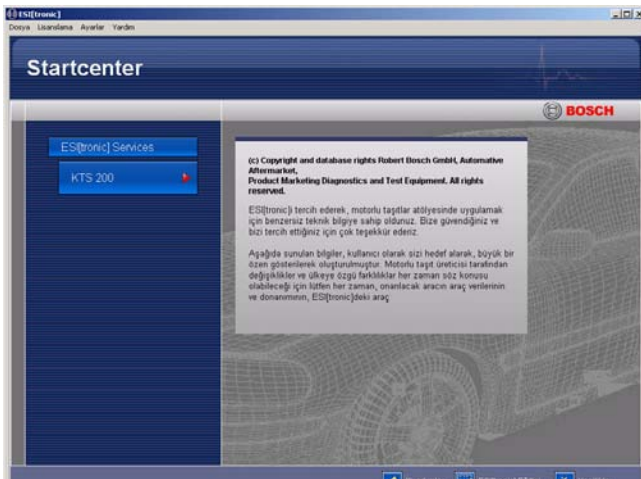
ESI[tronic]

Dosya Lisanslama Ayarlar Yardım

Startcenter

BOSCH

ESI[tronic] Services

KTS 200

(c) Copyright and database rights Robert Bosch GmbH, Automotive Aftermarket, Product Marketing Diagnostics and Test Equipment. All rights reserved.

ESI[tronic]'i tercih ederek, motorlu taşıtlar atölyesinde uygulamak için benzersiz teknik bilgiye sahip oldunuz. Bize güvendiğiniz ve bizi tercih ettiğiniz için çok teşekkür ederiz.

Aşağıda sunulan bilgiler, kullanıcı olarak sizi hedef alarak, büyük bir özen gösterilerek oluşturulmuştur. Motorlu taşıt üreticisi tarafından değişiklikler ve ülkeye özgü farklılıklar her zaman söz konusu olabileceği için lütfen her zaman, onarılacak aracın araç verilerinin ve donanımının, ESI[tronic]deki araç

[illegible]